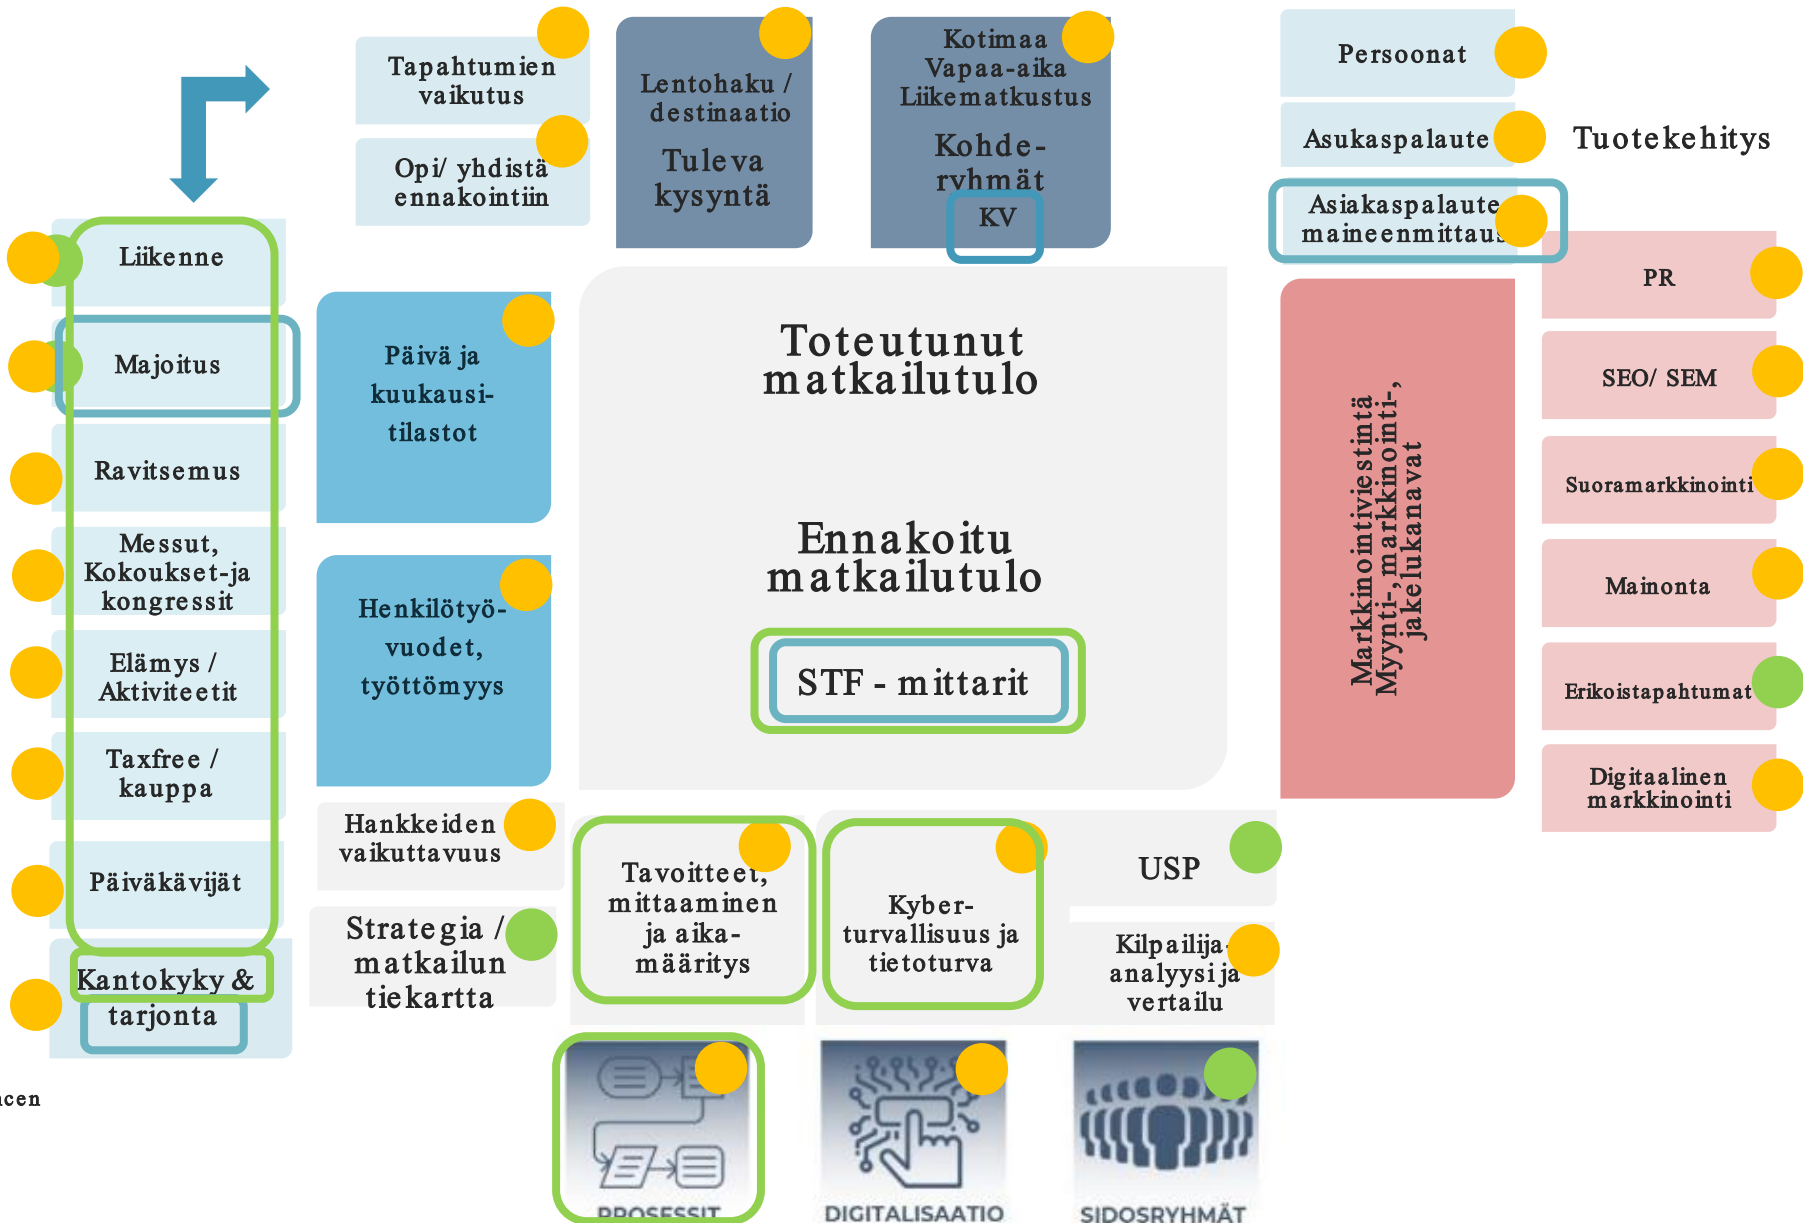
Tapahtumien vaikutus

Opi/ yhdistä ennakointiin

Lentohaku / destinaatio

Tuleva kysyntä

Kotimaa Vapaa-aika Liikematkustus

Kohde-ryhmät

KV

Persoonat

Asukaspalaute

Tuotekehitys

Asiakaspalaute maineenmittaus

Liikenne

Majoitus

Ravitsemus

Messut, Kokoukset-ja kongressit

Elämys / Aktiviteetit

Taxfree / kauppa

Päiväkävijät

Kantokyky & tarjonta

Päivä ja kuukausi-tilastot

Henkilötyö-vuodet, työttömyys

Toteutunut matkailutulo

Ennakoitu matkailutulo

STF - mittarit

Markkinointiviestintä Myynti-, markkinointi-, jakelukanavat

PR

SEO/ SEM

Suoramarkkinointi

Mainonta

Erikoistapahtumat

Digitaalinen markkinointi

Hankkeiden vaikuttavuus

Strategia / matkailun tiekartta

Tavoitteet, mittaaminen ja aika-määritys

Kyber-turvallisuus ja tietoturva

USP

Kilpailija-analyysi ja vertailu

PROSESSIT

DIGITALISAATIO

SIDOSRYHMÄT

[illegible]cen